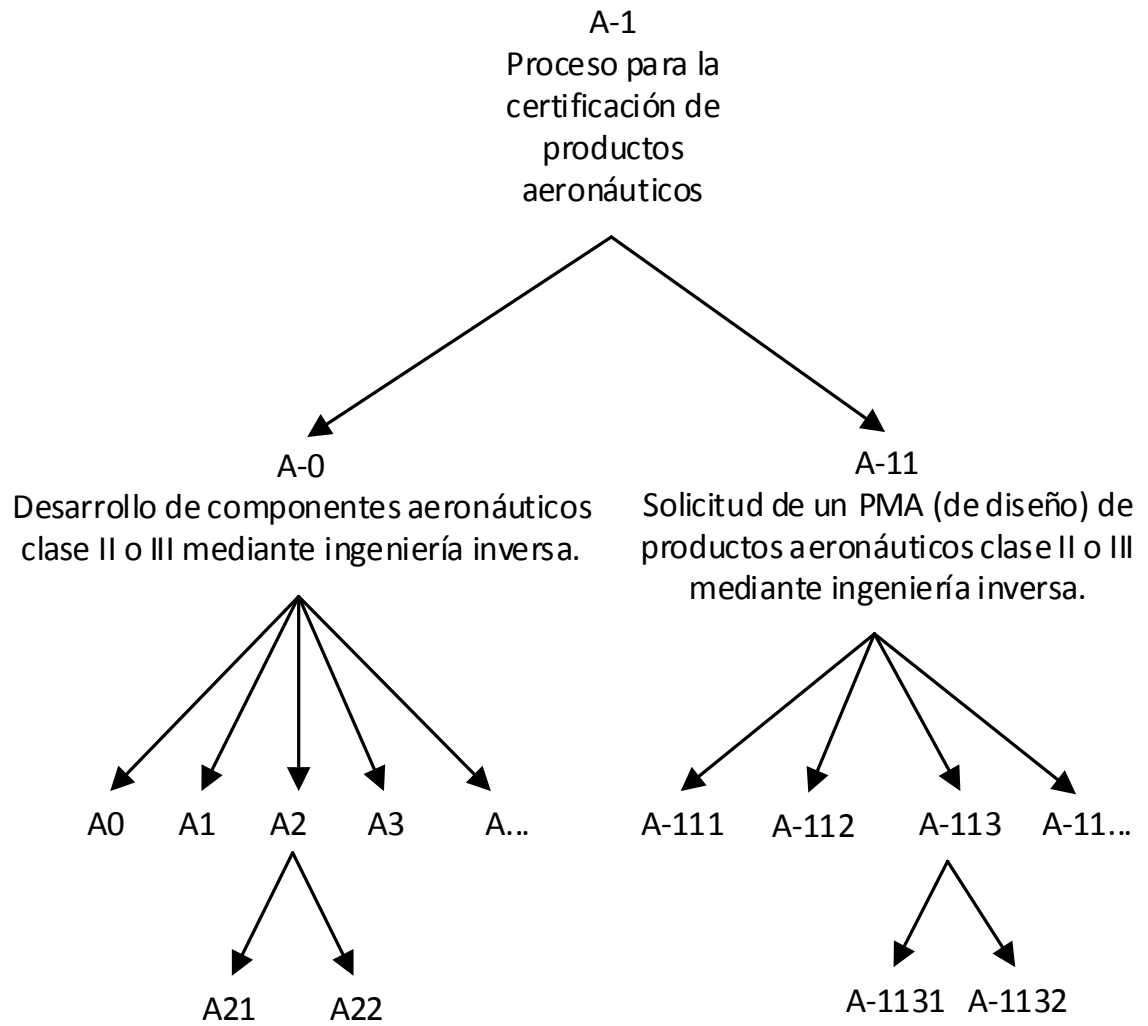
A-1
Proceso para la certificación de productos aeronáuticos

A-0
Desarrollo de componentes aeronáuticos clase II o III mediante ingeniería inversa.

A-11
Solicitud de un PMA (de diseño) de productos aeronáuticos clase II o III mediante ingeniería inversa.

A0 A1 A2 A3 A...

A21 A22

A-111 A-112 A-113 A-11...

A-1131 A-1132